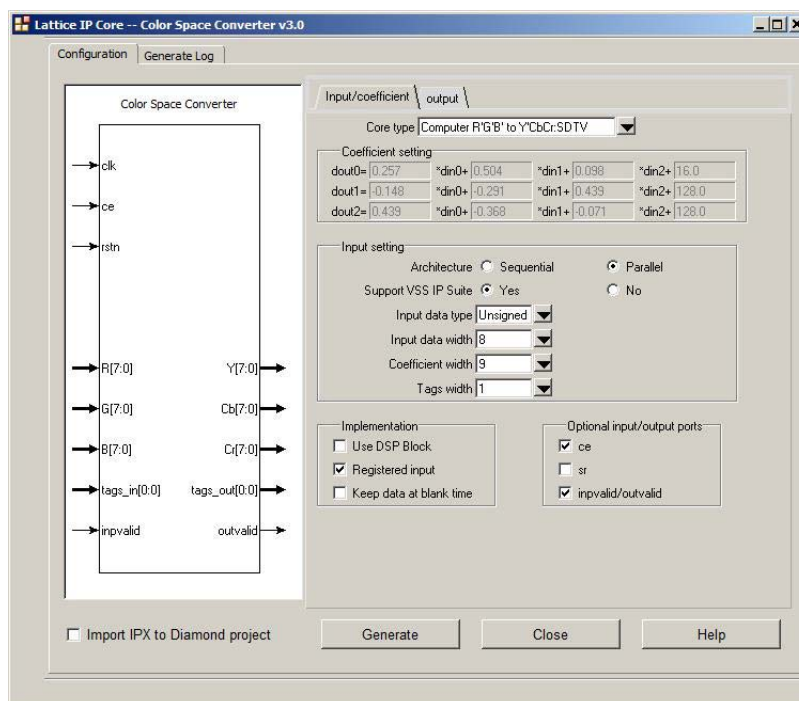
Lattice IP Core -- Color Space Converter v3.0

Configuration | Generate Log

Color Space Converter

clk
ce
rstn
R[7:0]
G[7:0]
B[7:0]
tags_in[0:0]
inpvalid
Y[7:0]
Cb[7:0]
Cr[7:0]
tags_out[0:0]
outvalid

Input/coefficient | output

Core type Computer R'G'B' to Y'CbCr:SDTV

Coefficient setting

| dout0= 0.257 | *din0+ 0.504 | *din1+ 0.098 | *din2+ 16.0 |
|---|---|---|---|
| dout1= -0.148 | *din0+ -0.291 | *din1+ 0.439 | *din2+ 128.0 |
| dout2= 0.439 | *din0+ -0.368 | *din1+ -0.071 | *din2+ 128.0 |

Input setting
Architecture ○ Sequential ● Parallel
Support VSS IP Suite ● Yes ○ No
Input data type Unsigned
Input data width 8
Coefficient width 9
Tags width 1

Implementation
☐ Use DSP Block
☑ Registered input
☐ Keep data at blank time

Optional input/output ports
☑ ce
☐ sr
☑ inpvalid/outvalid

☐ Import IPX to Diamond project

Generate
Close
Help